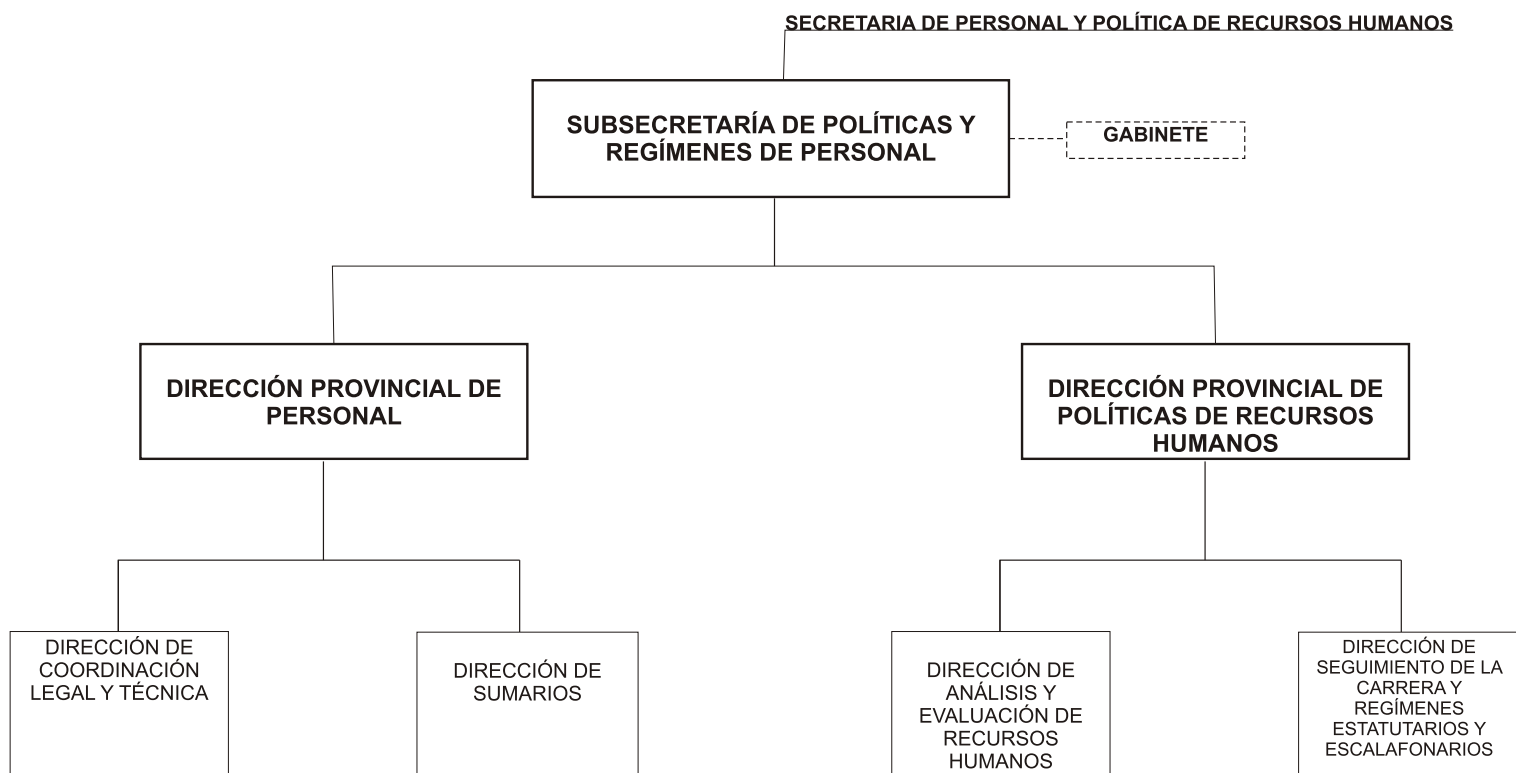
SECRETARIA DE PERSONAL Y POLÍTICA DE RECURSOS HUMANOS

SUBSECRETARÍA DE POLÍTICAS Y REGÍMENES DE PERSONAL

GABINETE

DIRECCIÓN PROVINCIAL DE PERSONAL

DIRECCIÓN PROVINCIAL DE POLÍTICAS DE RECURSOS HUMANOS

DIRECCIÓN DE COORDINACIÓN LEGAL Y TÉCNICA

DIRECCIÓN DE SUMARIOS

DIRECCIÓN DE ANÁLISIS Y EVALUACIÓN DE RECURSOS HUMANOS

DIRECCIÓN DE SEGUIMIENTO DE LA CARRERA Y REGÍMENES ESTATUTARIOS Y ESCALAFONARIOS